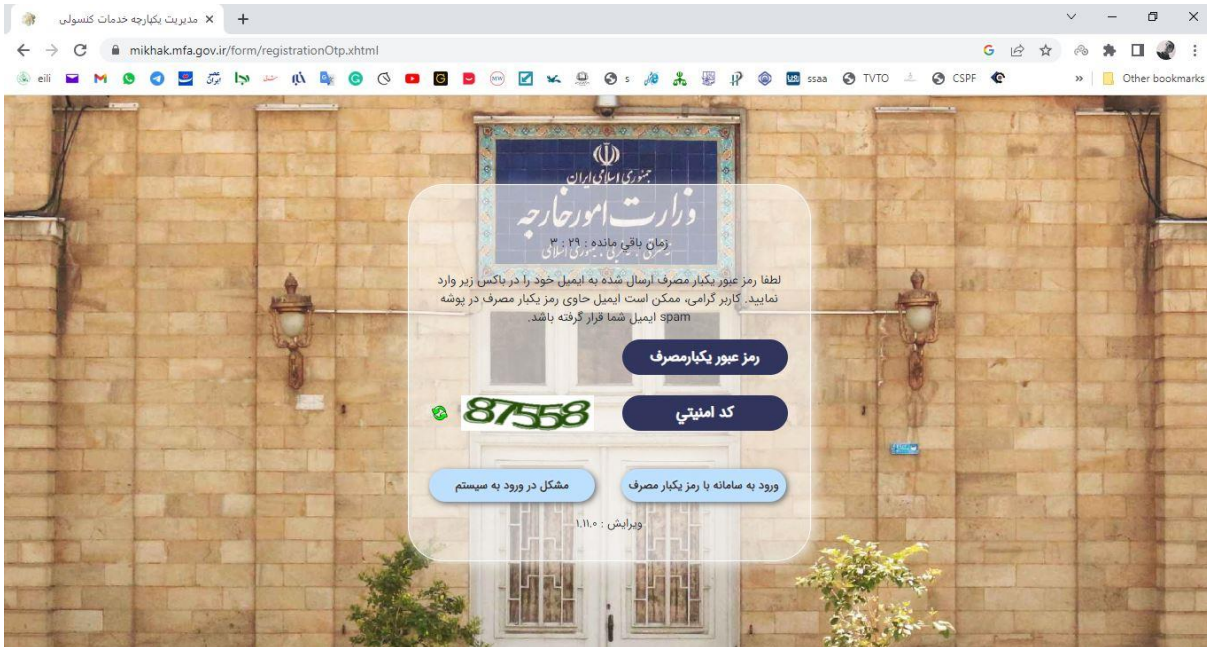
مدیریت یکپارچه خدمات کنسولی ×
+
mikhak.mfa.gov.ir/form/registrationOtp.xhtml
eili
ssaa
TVTO
CSPF
Other bookmarks

جمهوری اسلامی ایران
وزارت امور خارجه

زمان باقي مانده : ۲۹ : ۳

لطفا رمز عبور یکبار مصرف ارسال شده به ایمیل خود را در باکس زیر وارد نمایید. کاربر گرامی، ممکن است ایمیل حاوی رمز یکبار مصرف در پوشه spam ایمیل شما قرار گرفته باشد.

رمز عبور یکبارمصرف

کد امنيتي
87558

ورود به سامانه با رمز یکبار مصرف
مشکل در ورود به سیستم

ویرایش : ۱.۱۱.۰